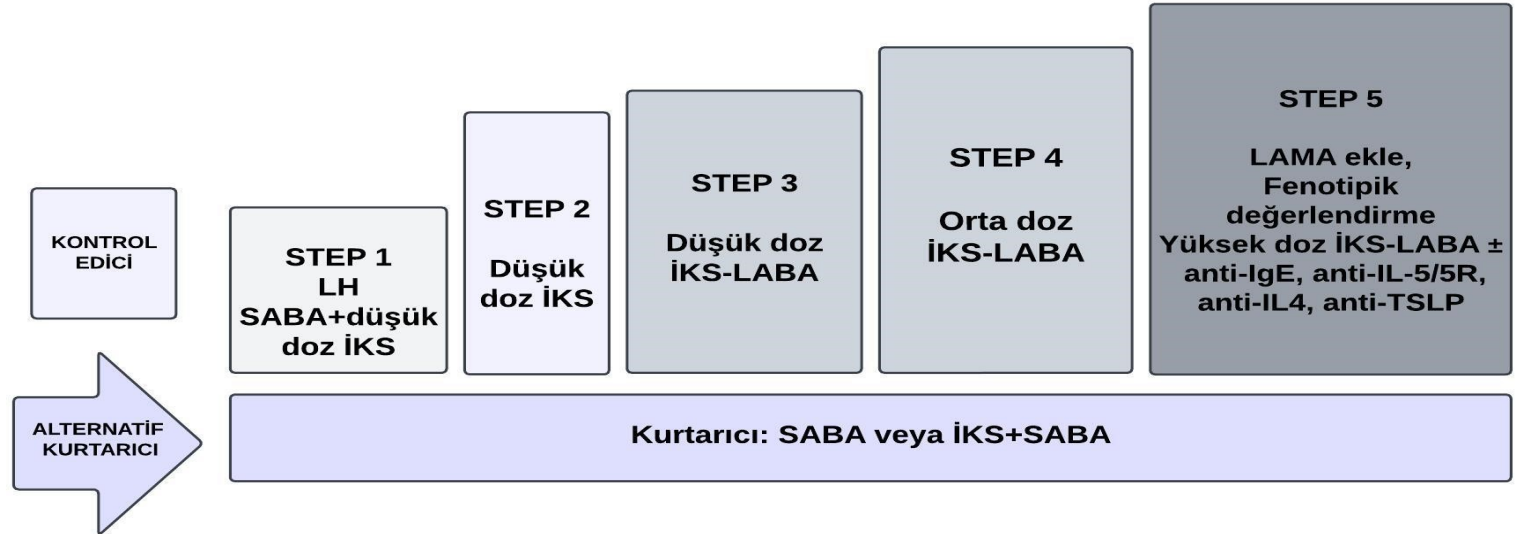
KONTROL EDİCİ

STEP 1
LH
SABA+düşük doz İKS

STEP 2

Düşük doz İKS

STEP 3

Düşük doz İKS-LABA

STEP 4

Orta doz İKS-LABA

STEP 5

LAMA ekle, Fenotipik değerlendirme Yüksek doz İKS-LABA ± anti-IgE, anti-IL-5/5R, anti-IL4, anti-TSLP

ALTERNATİF KURTARICI

Kurtarıcı: SABA veya İKS+SABA